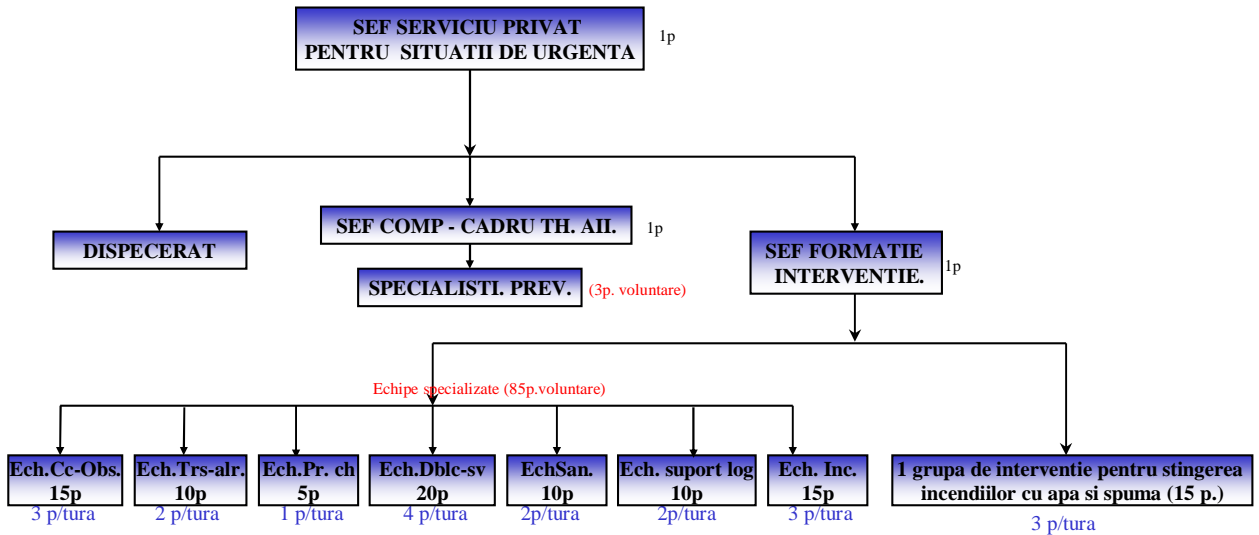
SEF SERVICIU PRIVAT PENTRU SITUATII DE URGENTA

1p

DISPECERAT

SEF COMP - CADRU TH. AII.

1p

SPECIALISTI. PREV.

(3p. voluntare)

SEF FORMATIE INTERVENTIE.

1p

Echipe specializate (85p.voluntare)

Ech.Cc-Obs. 15p
3 p/tura

Ech.Trs-alr. 10p
2 p/tura

Ech.Pr. ch 5p
1 p/tura

Ech.Dblc-sv 20p
4 p/tura

EchSan. 10p
2p/tura

Ech. suport log 10p
2p/tura

Ech. Inc. 15p
3 p/tura

1 grupa de interventie pentru stingerea incendiilor cu apa si spuma (15 p.)
3 p/tura